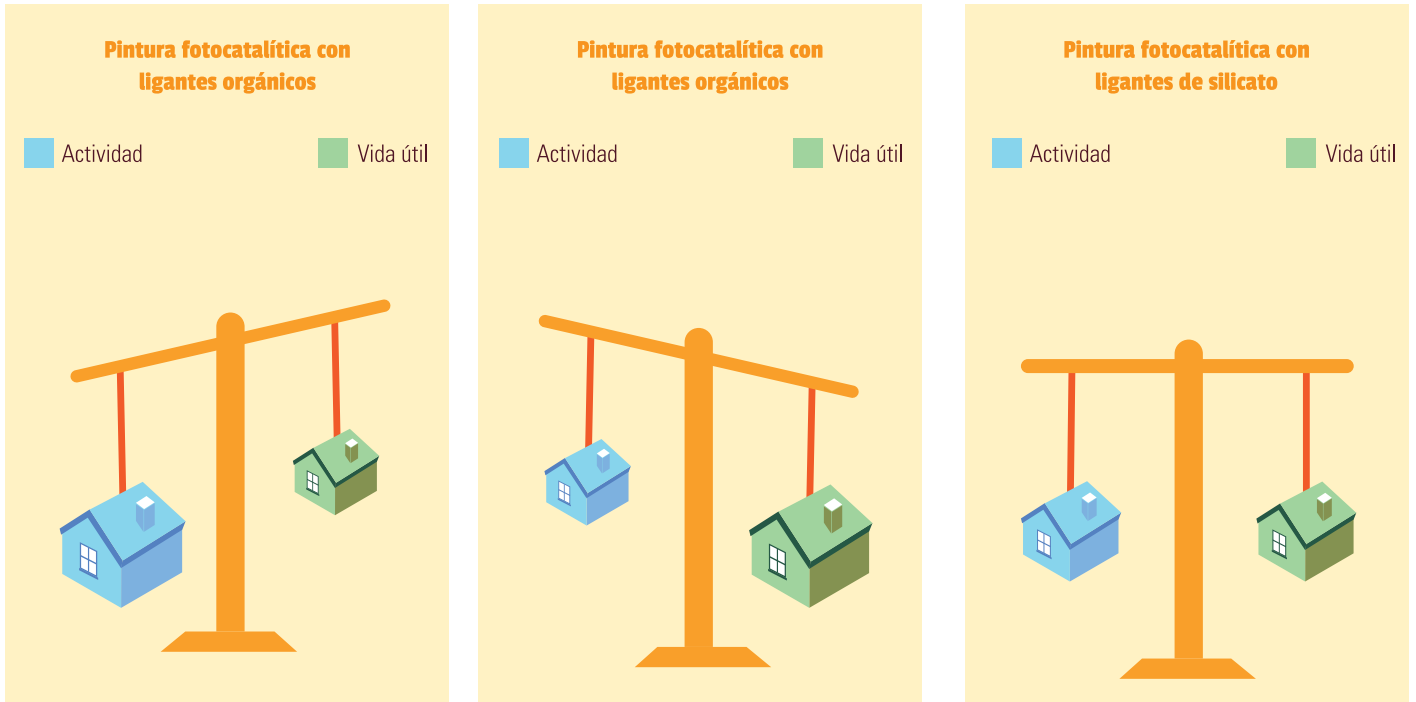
Pintura fotocatalítica con ligantes orgánicos

Actividad

Vida útil

Pintura fotocatalítica con ligantes orgánicos

Actividad

Vida útil

Pintura fotocatalítica con ligantes de silicato

Actividad

Vida útil